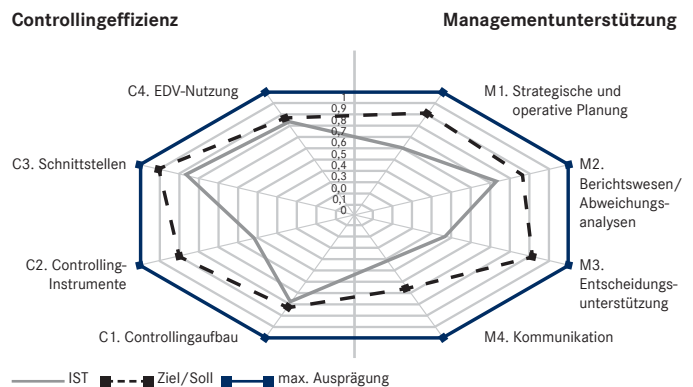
Controllingeffizienz

Managementunterstützung

C4. EDV-Nutzung

M1. Strategische und operative Planung

1
0,9
0,8
0,7
0,6
0,5
0,4
0,3
0,0
0,1
0

C3. Schnittstellen

M2. Berichtswesen/ Abweichungsanalysen

C2. Controlling-Instrumente

M3. Entscheidungsunterstützung

C1. Controllingaufbau

M4. Kommunikation

IST

Ziel/Soll

max. Ausprägung